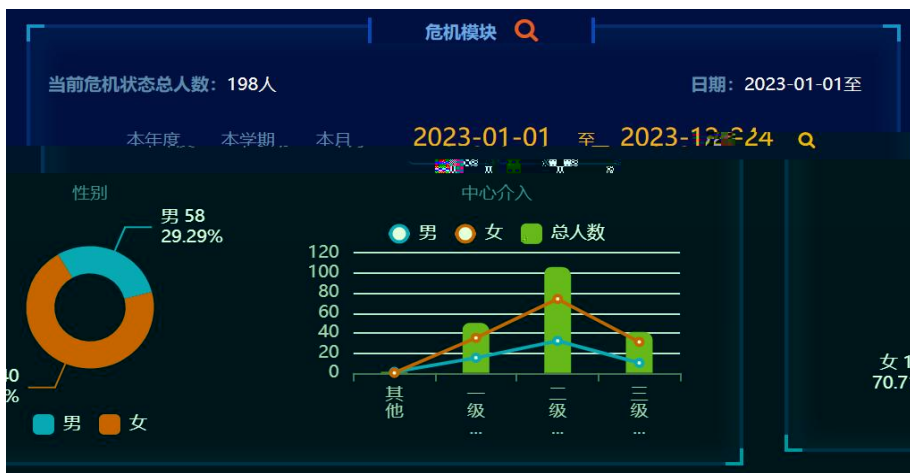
危机模块

当前危机状态总人数：198人

日期：2023-01-01至

本年度 本学期 本月

2023-01-01 至 2023-12-24

性别

男 58
29.29%

40
%

男 女

中心介入

男 女 总人数

120
100
80
60
40
20
0

其他
一级...
二级...
三级...

女 1
70.7